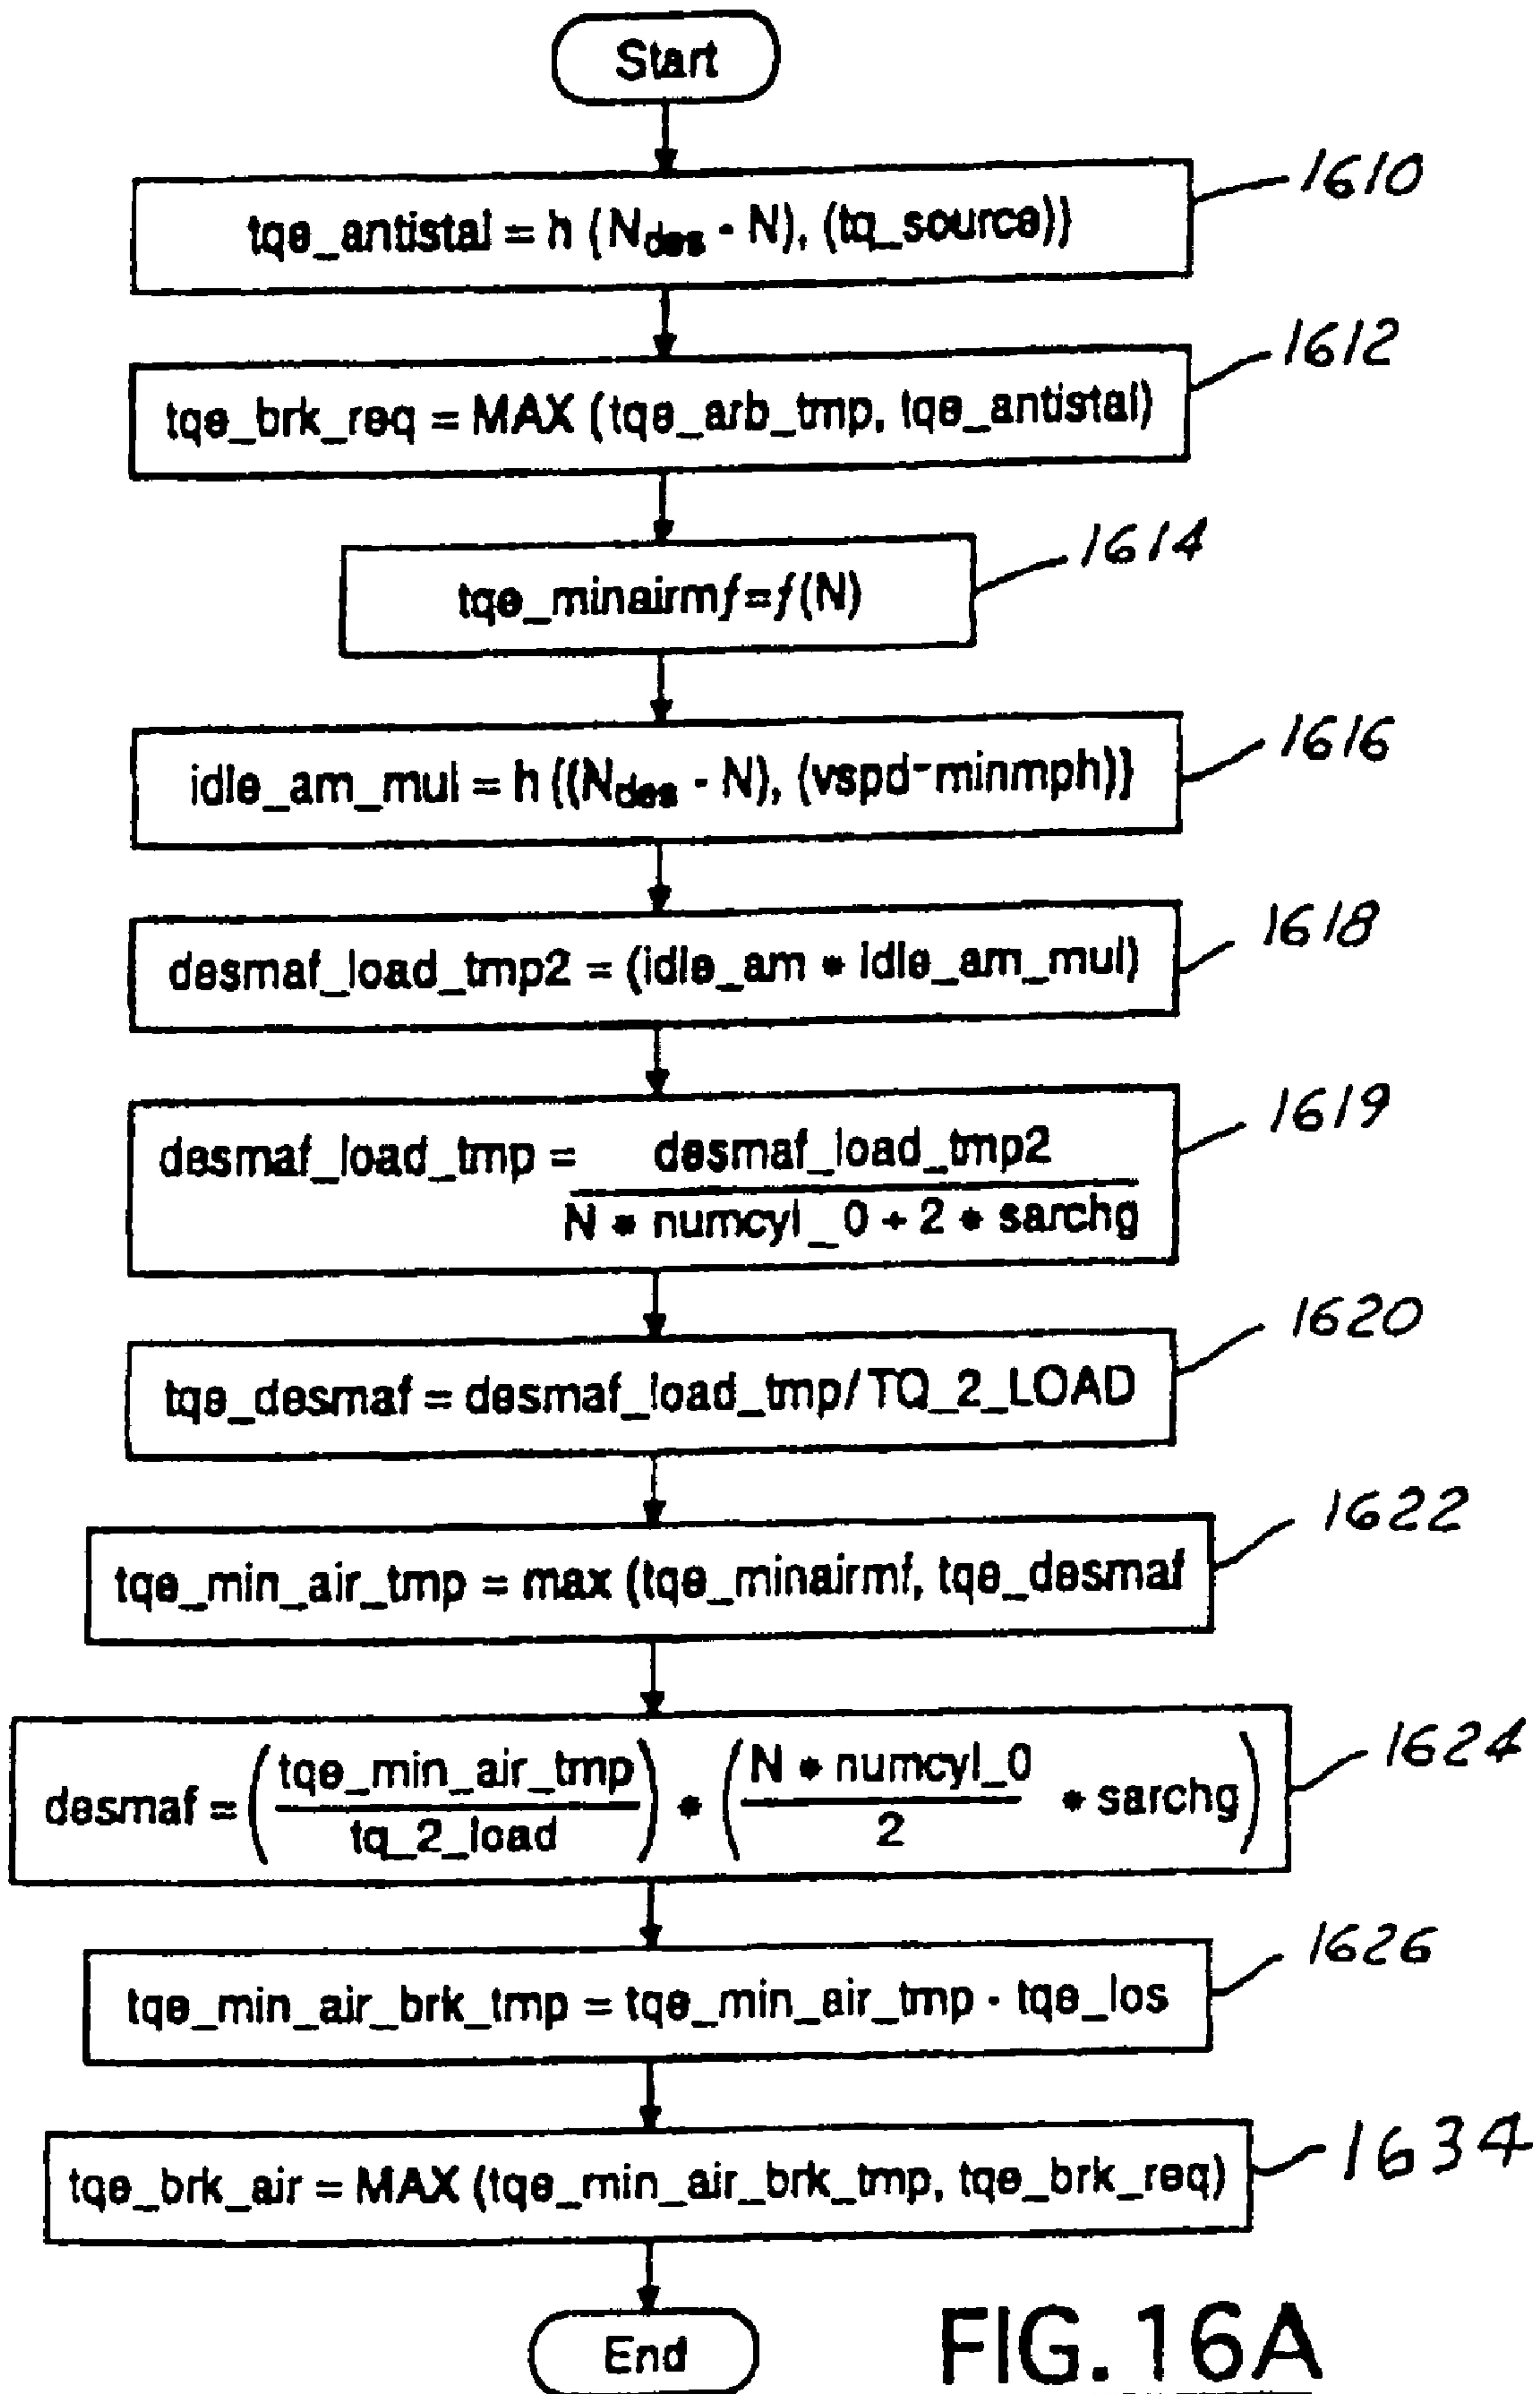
Start

tqe_antistal = h ($N_{des}$ - N), (tq_source))

1610

tqe_brk_req = MAX (tqe_arb_tmp, tqe_antistal)

1612

tqe_minairmf=f(N)

1614

idle_am_mul = h (($N_{des}$ - N), (vspd-minmph))

1616

desmaf_load_tmp2 = (idle_am * idle_am_mul)

1618

desmaf_load_tmp = $\frac{\text{desmaf\_load\_tmp2}}{\text{N * numcyl\_0 + 2 * sarchg}}$

1619

tqe_desmaf = desmaf_load_tmp/TQ_2_LOAD

1620

tqe_min_air_tmp = max (tqe_minairmf, tqe_desmaf

1622

desmaf = $\left(\frac{\text{tqe\_min\_air\_tmp}}{\text{tq\_2\_load}}\right) * \left(\frac{\text{N * numcyl\_0}}{2} * \text{sarchg}\right)$

1624

tqe_min_air_brk_tmp = tqe_min_air_tmp - tqe_los

1626

tqe_brk_air = MAX (tqe_min_air_brk_tmp, tqe_brk_req)

1634

End

FIG. 16A